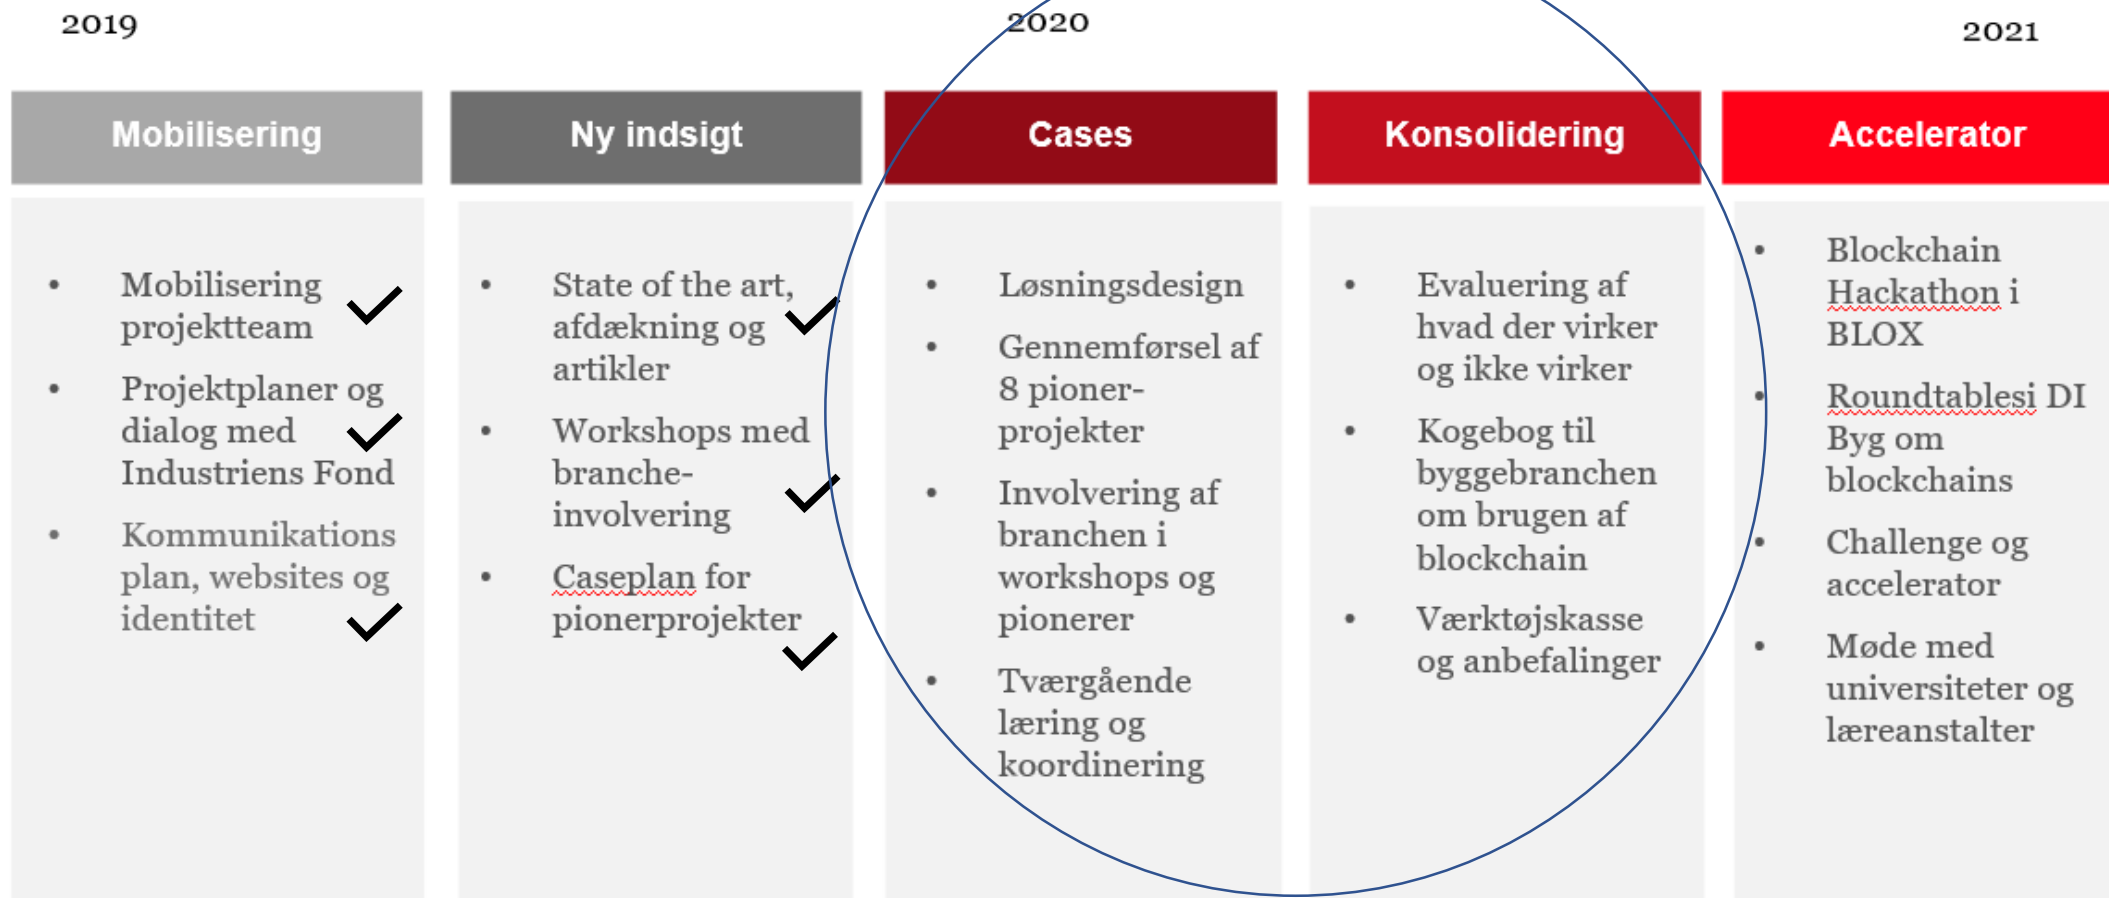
2019

2020

2021

Mobilisering

Ny indsigt

Cases

Konsolidering

Accelerator

- Mobilisering projektteam
- Projektplaner og dialog med Industriens Fond
- Kommunikationsplan, websites og identitet

- State of the art, afdækning og artikler
- Workshops med branche-involvering
- Caseplan for pionerprojekter

- Løsningsdesign
- Gennemførsel af 8 pioner-projekter
- Involvering af branchen i workshops og pionerer
- Tværgående læring og koordinering

- Evaluering af hvad der virker og ikke virker
- Kogebog til byggebranchen om brugen af blockchain
- Værktøjskasse og anbefalinger

- Blockchain Hackathon i BLOX
- Roundtablesi DI Byg om blockchains
- Challenge og accelerator
- Møde med universiteter og læreanstalter